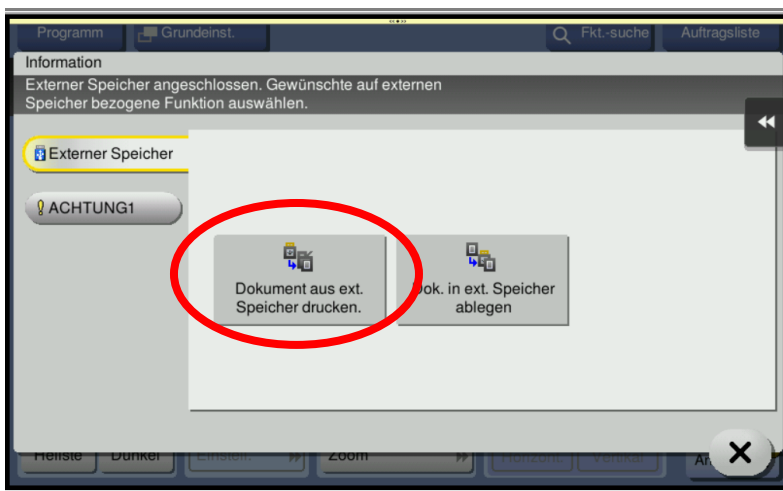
Programm
Grundeinst.
Fkt.-suche
Auftragsliste

Information
Externer Speicher angeschlossen. Gewünschte auf externen Speicher bezogene Funktion auswählen.

Externer Speicher
ACHTUNG1

Dokument aus ext. Speicher drucken.
Dok. in ext. Speicher ablegen

Hellste
Dunkel
Einstell.
Zoom
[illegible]
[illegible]
An